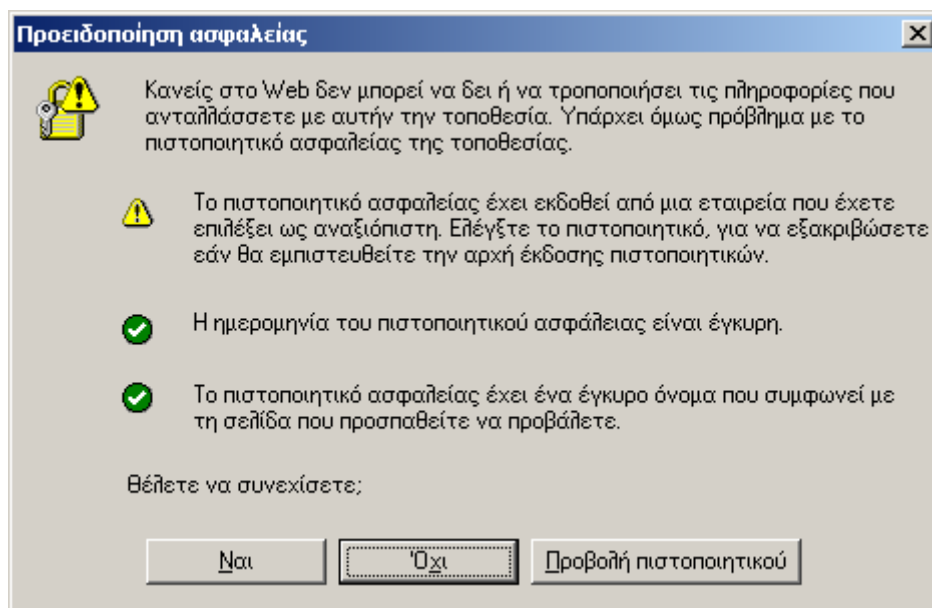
Προειδοποίηση ασφαλείας

Κανείς στο Web δεν μπορεί να δει ή να τροποποιήσει τις πληροφορίες που ανταλλάσσετε με αυτήν την τοποθεσία. Υπάρχει όμως πρόβλημα με το πιστοποιητικό ασφαλείας της τοποθεσίας.

Το πιστοποιητικό ασφαλείας έχει εκδοθεί από μια εταιρεία που έχετε επιλέξει ως αναξιόπιστη. Ελέγξτε το πιστοποιητικό, για να εξακριβώσετε εάν θα εμπιστευθείτε την αρχή έκδοσης πιστοποιητικών.

Η ημερομηνία του πιστοποιητικού ασφάλειας είναι έγκυρη.

Το πιστοποιητικό ασφαλείας έχει ένα έγκυρο όνομα που συμφωνεί με τη σελίδα που προσπαθείτε να προβάλετε.

Θέλετε να συνεχίσετε;

Ναι Όχι Προβολή πιστοποιητικού